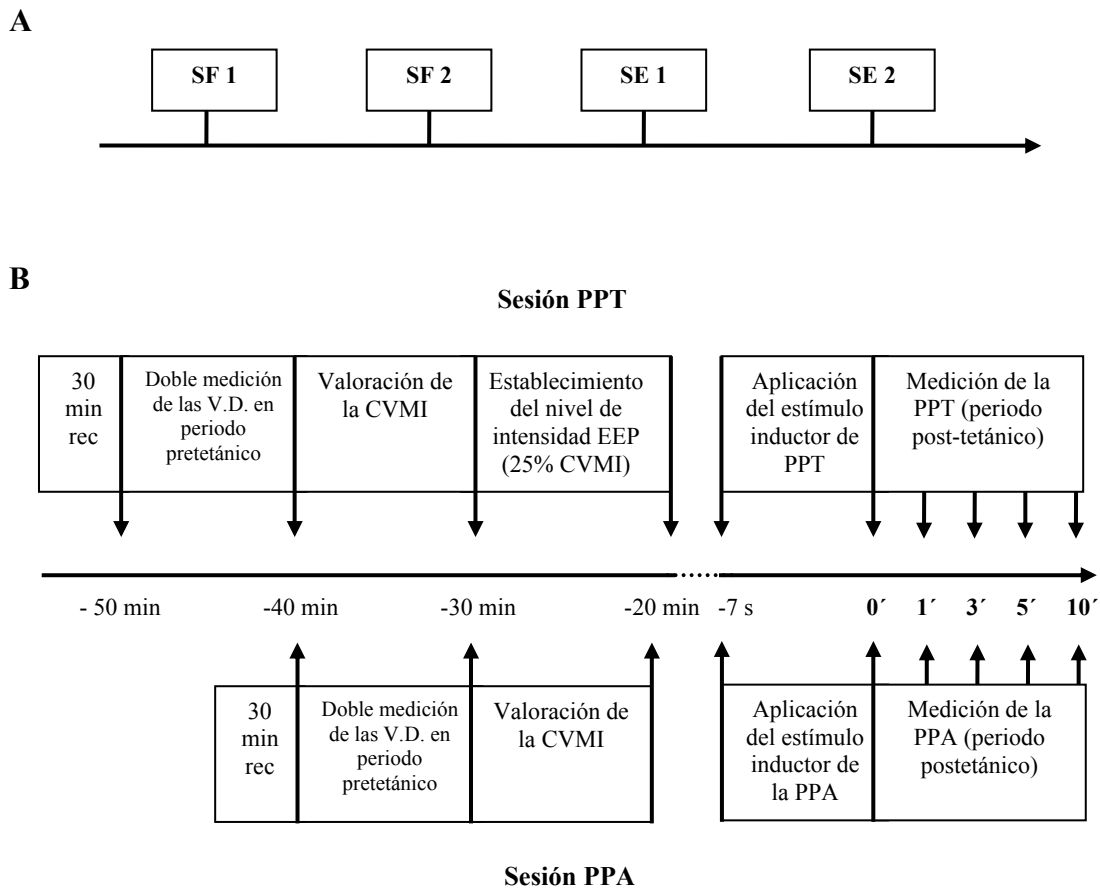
A

SF 1

SF 2

SE 1

SE 2

B

Sesión PPT

30 min rec

Doble medición de las V.D. en periodo pretetánico

Valoración de la CVMI

Establecimiento del nivel de intensidad EEP (25% CVMI)

Aplicación del estímulo inductor de PPT

Medición de la PPT (periodo post-tetánico)

- 50 min

-40 min

-30 min

-20 min

-7 s

0´

1´

3´

5´

10´

30 min rec

Doble medición de las V.D. en periodo pretetánico

Valoración de la CVMI

Aplicación del estímulo inductor de la PPA

Medición de la PPA (periodo postetánico)

Sesión PPA